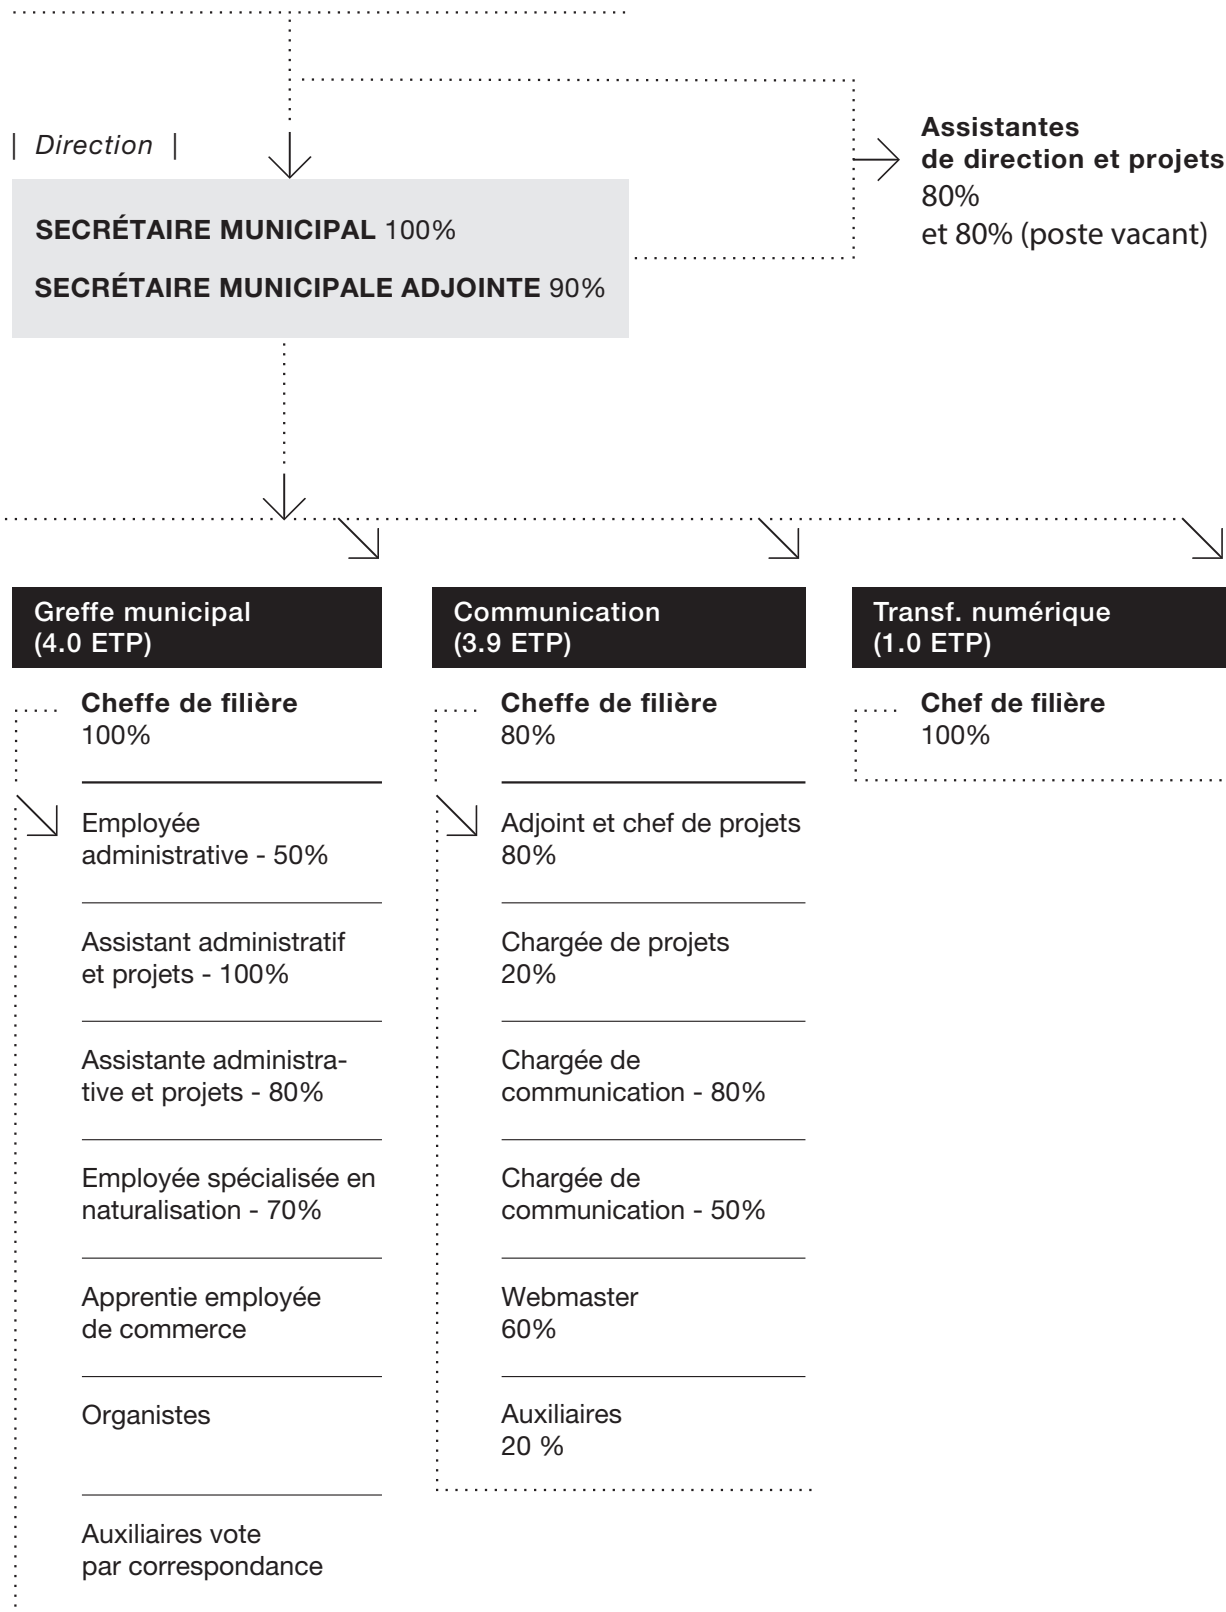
| Direction |

SECRÉTAIRE MUNICIPAL 100%

SECRÉTAIRE MUNICIPALE ADJOINTE 90%

Assistantes de direction et projets
80%
et 80% (poste vacant)

Greffe municipal
(4.0 ETP)

Cheffe de filière
100%

Employée administrative - 50%

Assistant administratif et projets - 100%

Assistante administrative et projets - 80%

Employée spécialisée en naturalisation - 70%

Apprentie employée de commerce

Organistes

Auxiliaires vote par correspondance

Communication
(3.9 ETP)

Cheffe de filière
80%

Adjoint et chef de projets
80%

Chargée de projets
20%

Chargée de communication - 80%

Chargée de communication - 50%

Webmaster
60%

Auxiliaires
20 %

Transf. numérique
(1.0 ETP)

Chef de filière
100%